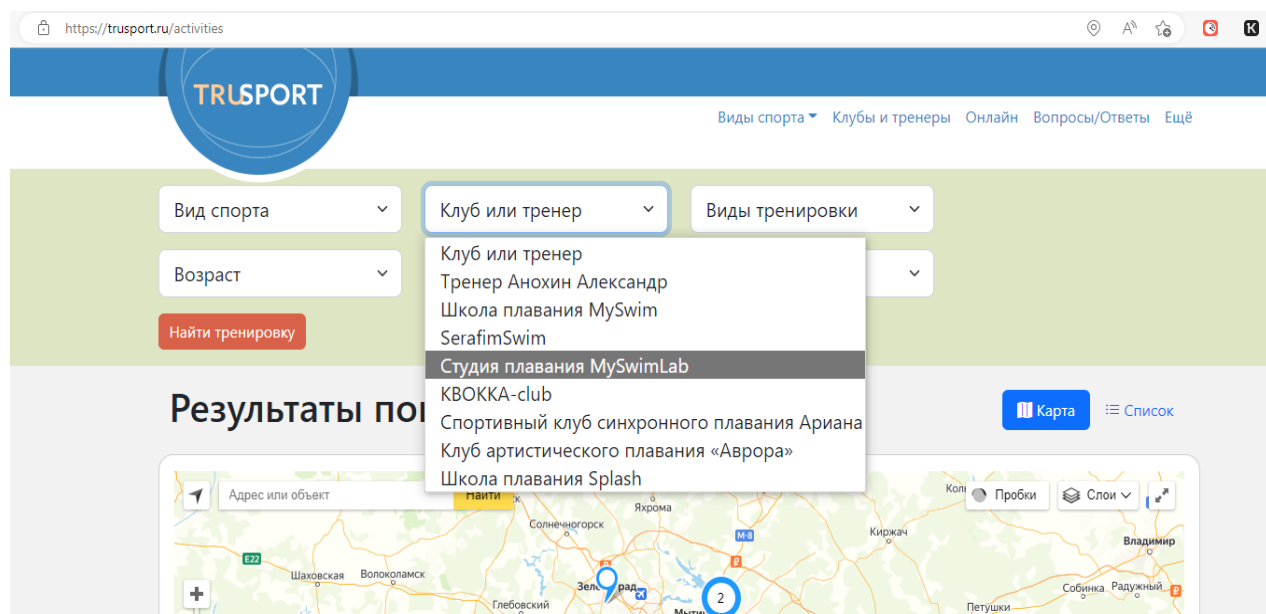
https://trusport.ru/activities

TRUSPORT

Виды спорта Клубы и тренеры Онлайн Вопросы/Ответы Ещё

Вид спорта
Клуб или тренер
Виды тренировки
Возраст

Клуб или тренер
Тренер Анохин Александр
Школа плавания MySwim
SerafimSwim
Студия плавания MySwimLab
KBOKKA-club
Спортивный клуб синхронного плавания Ариана
Клуб артистического плавания «Аврора»
Школа плавания Splash

Найти тренировку

Результаты по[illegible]

Карта
Список

Адрес или объект
Найти
Пробки
Слои

Солнечногорск
Яхрома
Киржач
Владимир
E22
M-8
Шаховская
Волоколамск
Зеленоград
2
Собинка
Радужный
Глебовский
Петушки
Коль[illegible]
Мыти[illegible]